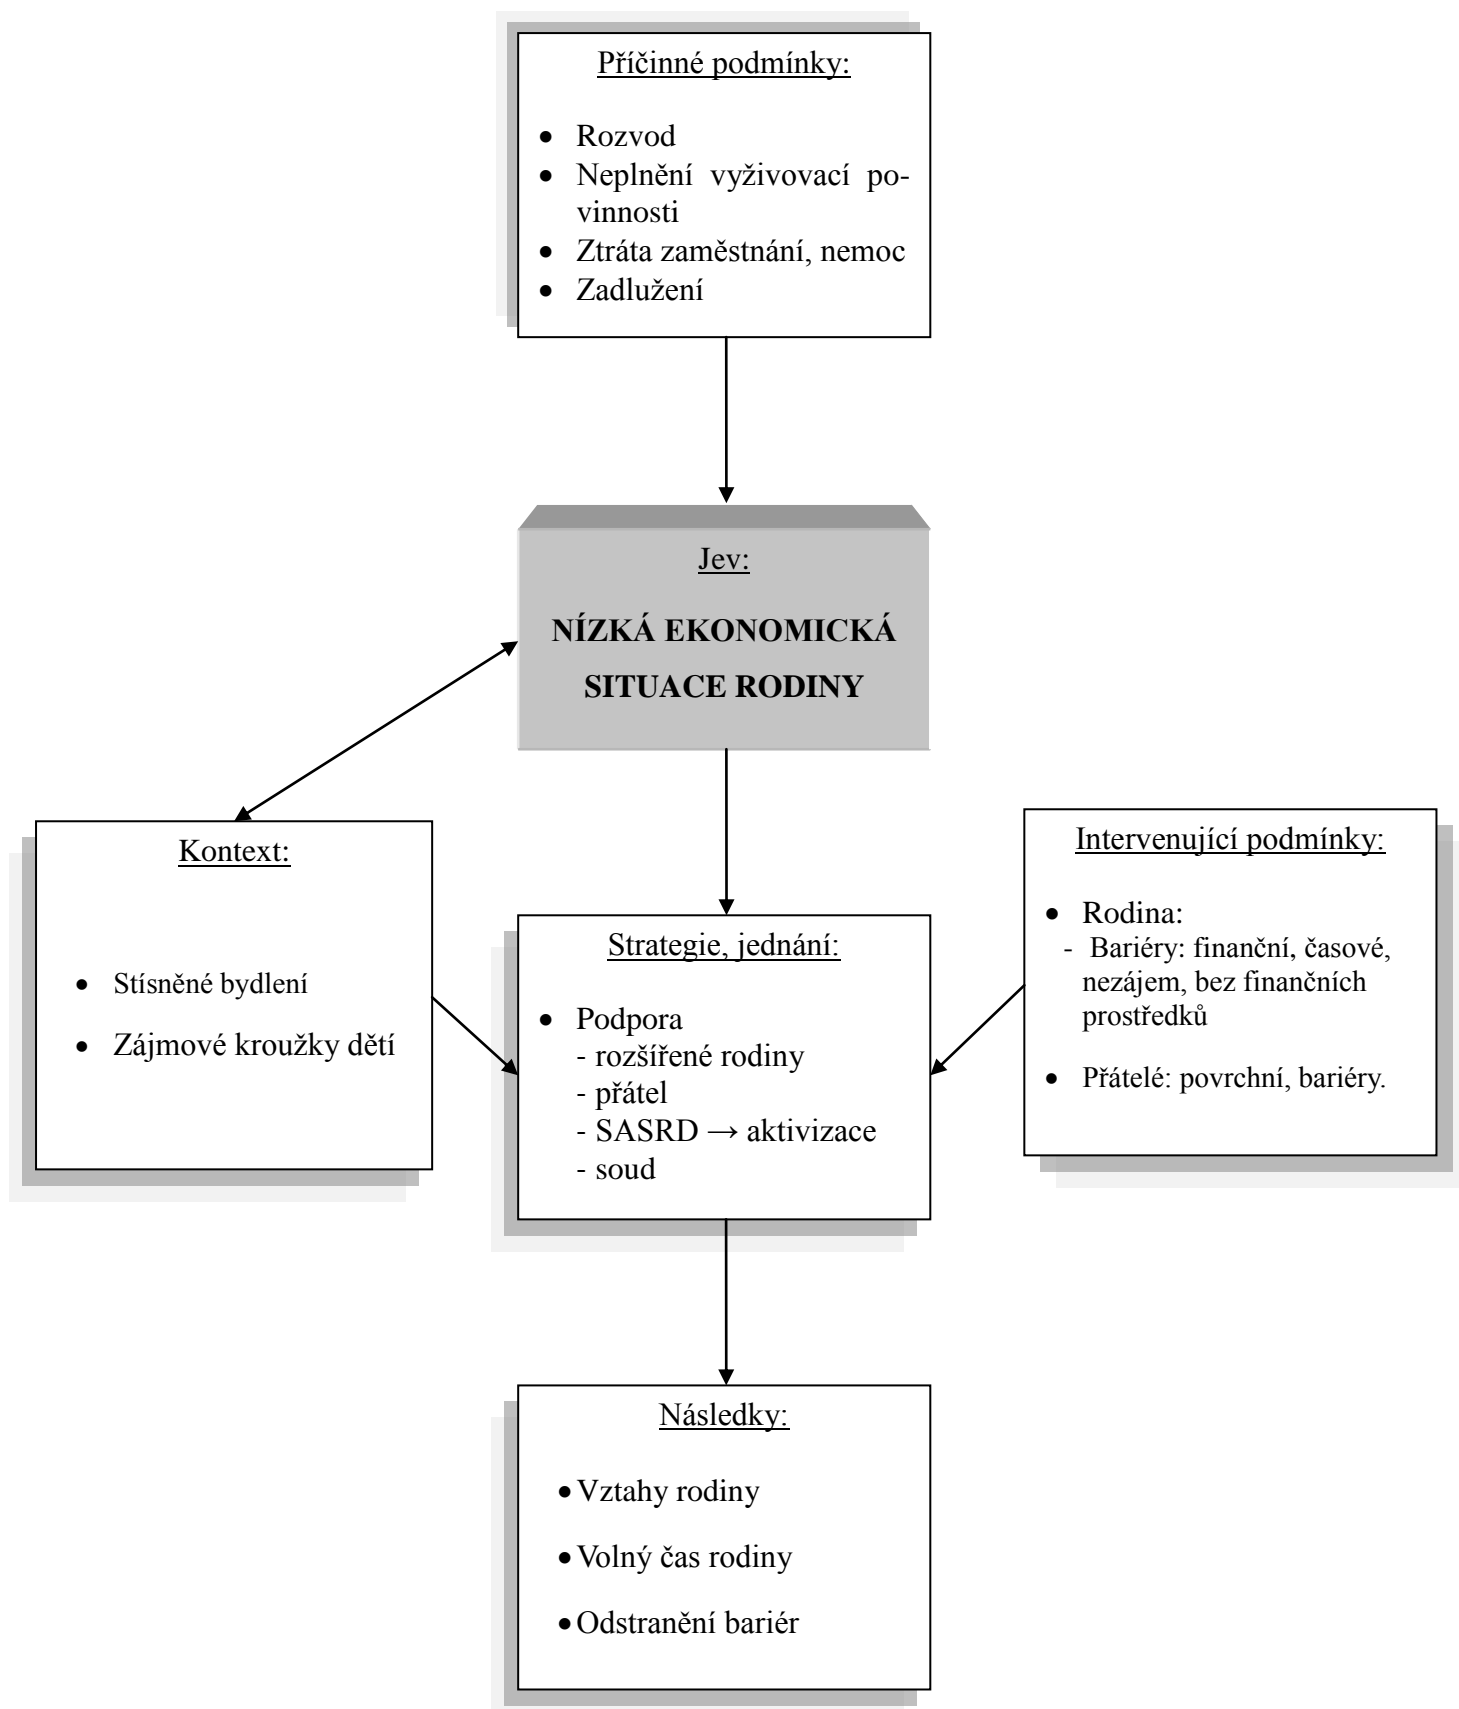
Příčinné podmínky:

- Rozvod
- Neplnění vyživovací povinnosti
- Ztráta zaměstnání, nemoc
- Zadlužení

Jev:

NÍZKÁ EKONOMICKÁ SITUACE RODINY

Kontext:

- Stísněné bydlení
- Zájmové kroužky dětí

Strategie, jednání:

- Podpora
  - rozšířené rodiny
  - přátel
  - SASRD → aktivizace
  - soud

Intervenující podmínky:

- Rodina:
  - Bariéry: finanční, časové, nezájem, bez finančních prostředků
- Přátelé: povrchní, bariéry.

Následky:

- Vztahy rodiny
- Volný čas rodiny
- Odstranění bariér